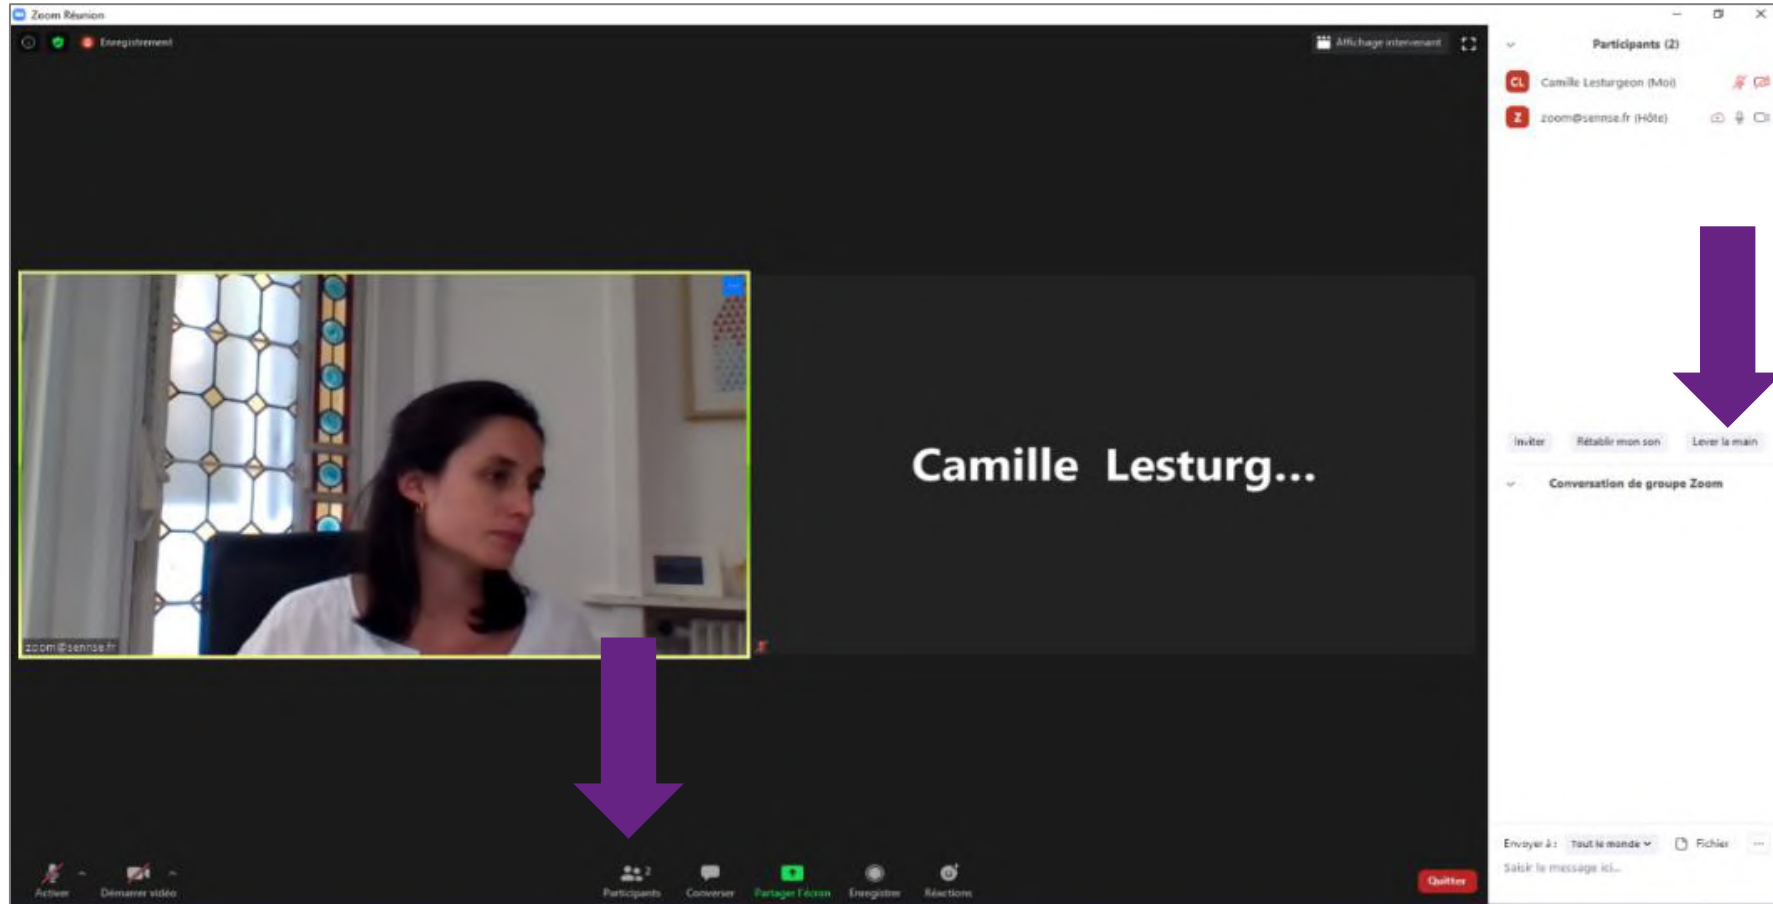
Zoom Réunion

Enregistrement

Affichage intervenant

zoom@sennse.fr

Camille Lesturg...

Activer
Démarrer vidéo
2
Participants
Converser
Partager l'écran
Enregistrer
Réactions
Quitter

Participants (2)

CL Camille Lesturgeon (Moi)
Z zoom@sennse.fr (Hôte)

Inviter
Rétablir mon son
Lever la main

Conversation de groupe Zoom

Envoyer à : Tout le monde
Fichier
...
Saisir le message ici...